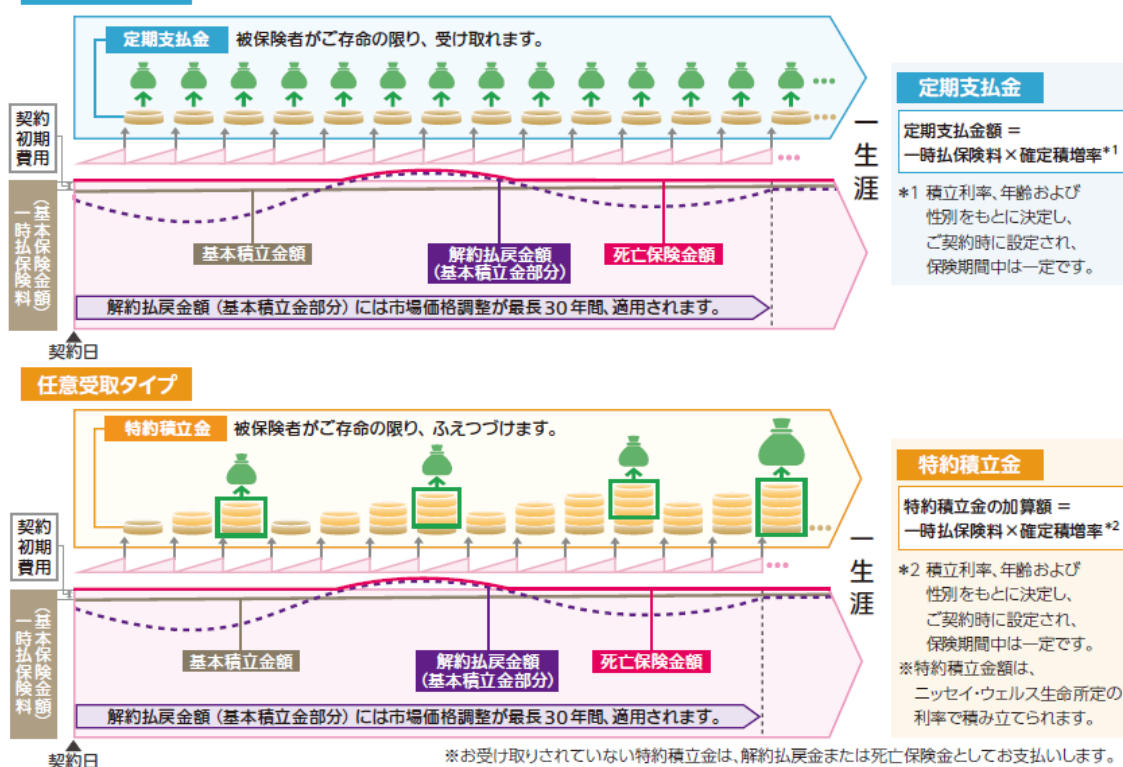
定期支払金　被保険者がご存命の限り、受け取れます。

契約初期費用

（基本保険金額）一時払保険料

基本積立金額

解約払戻金額（基本積立金部分）

死亡保険金額

解約払戻金額（基本積立金部分）には市場価格調整が最長30年間、適用されます。

一生涯

契約日

定期支払金

定期支払金額 ＝ 一時払保険料×確定積増率$^{*1}$

＊1 積立利率、年齢および性別をもとに決定し、ご契約時に設定され、保険期間中は一定です。

任意受取タイプ

特約積立金　被保険者がご存命の限り、ふえつづけます。

契約初期費用

（基本保険金額）一時払保険料

基本積立金額

解約払戻金額（基本積立金部分）

死亡保険金額

解約払戻金額（基本積立金部分）には市場価格調整が最長30年間、適用されます。

一生涯

契約日

特約積立金

特約積立金の加算額 ＝ 一時払保険料×確定積増率$^{*2}$

＊2 積立利率、年齢および性別をもとに決定し、ご契約時に設定され、保険期間中は一定です。

※特約積立金額は、ニッセイ・ウェルス生命所定の利率で積み立てられます。

※お受け取りされていない特約積立金は、解約払戻金または死亡保険金としてお支払いします。